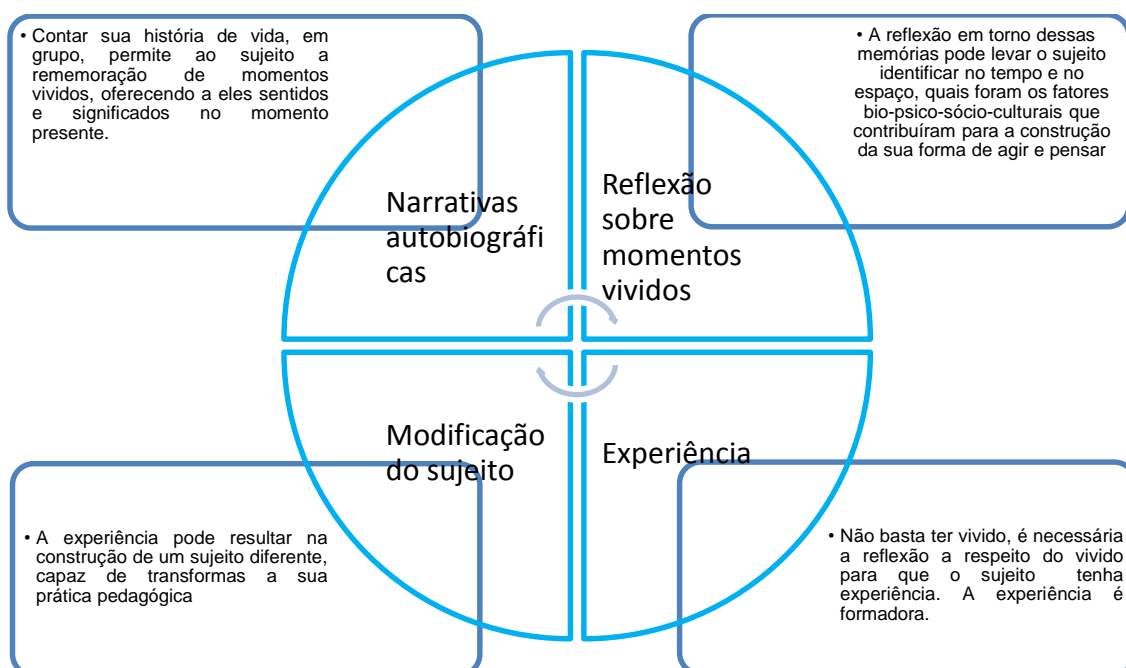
• Contar sua história de vida, em grupo, permite ao sujeito a rememoração de momentos vividos, oferecendo a eles sentidos e significados no momento presente.

• A reflexão em torno dessas memórias pode levar o sujeito identificar no tempo e no espaço, quais foram os fatores bio-psico-sócio-culturais que contribuíram para a construção da sua forma de agir e pensar

Narrativas autobiográficas

Reflexão sobre momentos vividos

Modificação do sujeito

Experiência

• A experiência pode resultar na construção de um sujeito diferente, capaz de transformas a sua prática pedagógica

• Não basta ter vivido, é necessária a reflexão a respeito do vivido para que o sujeito tenha experiência. A experiência é formadora.